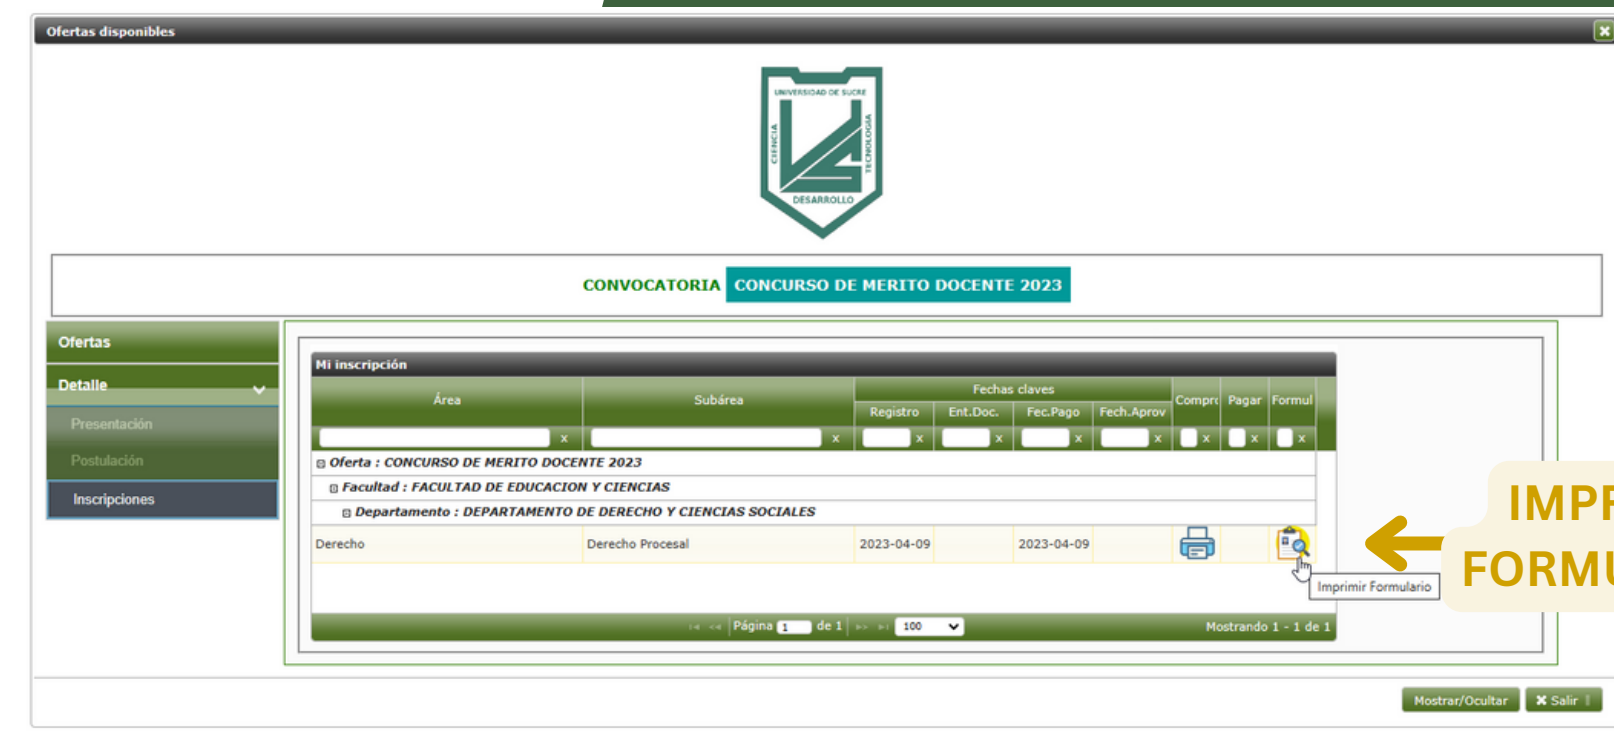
Ofertas disponibles

UNIVERSIDAD DE SUCRE
CIENCIA
TECNOLOGIA
DESARROLLO

CONVOCATORIA CONCURSO DE MERITO DOCENTE 2023

Ofertas
Detalle
Presentación
Postulación
Inscripciones

Mi inscripción

| Área | Subárea | Registro | Ent.Doc. | Fec.Pago | Fech.Aprov | Compr | Pagar | Formul |
|---|---|---|---|---|---|---|---|---|
| Oferta : CONCURSO DE MERITO DOCENTE 2023 | | | | | | | | |
| Facultad : FACULTAD DE EDUCACION Y CIENCIAS | | | | | | | | |
| Departamento : DEPARTAMENTO DE DERECHO Y CIENCIAS SOCIALES | | | | | | | | |
| Derecho | Derecho Procesal | 2023-04-09 | | 2023-04-09 | | | | |

Fechas claves

Imprimir Formulario

Página 1 de 1 100 Mostrando 1 - 1 de 1

IMPR
FORMU

Mostrar/Ocultar Salir